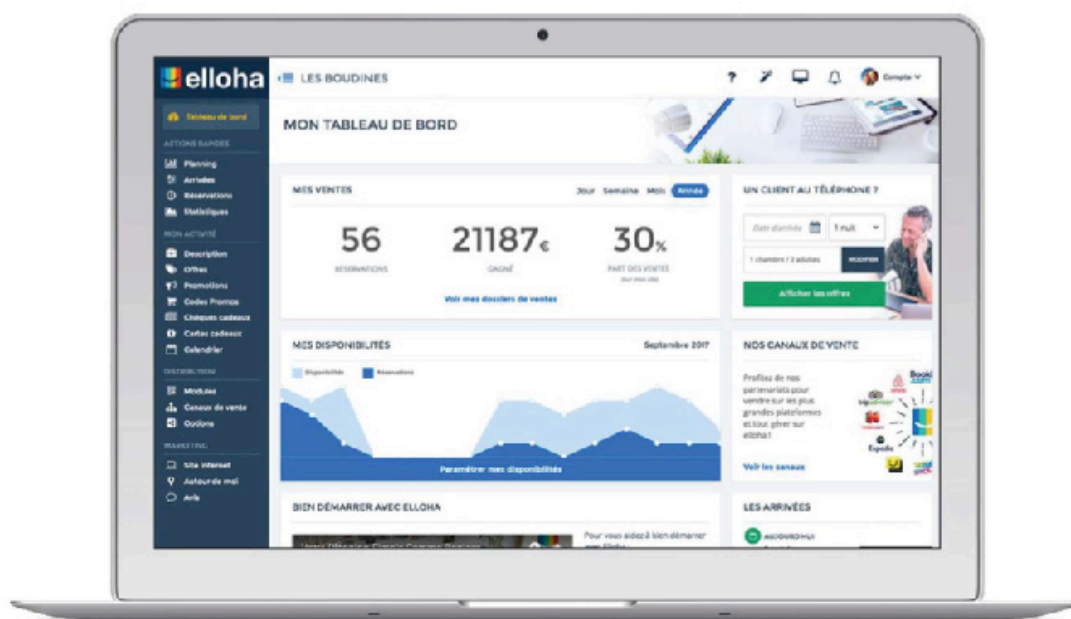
elloha

LES BOUDINES

Compte

Tableau de bord

ACTIONS RAPIDES

Planning
Arrivées
Réservations
Statistiques

MON ACTIVITÉ

Description
Offres
Promotions
Codes Promos
Chèques cadeaux
Cartes cadeaux
Calendrier

DISTRIBUTION

Modules
Canaux de vente
Outils

MARKETING

Site internet
Autour de moi
Avis

MON TABLEAU DE BORD

MES VENTES

Jour Semaine Mois Année

56
RÉSERVATIONS

21187€
GAGNÉ

30%
PART DES VENTES
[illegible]

Voir mes dossiers de ventes

UN CLIENT AU TÉLÉPHONE ?

Date d'arrivée
1 nuit
1 chambre / 2 adultes
MODIFIER
Afficher les offres

MES DISPONIBILITÉS

Septembre 2017

Disponibilités
Réservations

Paramétrer mes disponibilités

NOS CANAUX DE VENTE

Profitez de nos partenariats pour vendre sur les plus grandes plateformes et tout gérer sur elloha!

Voir les canaux

Booking
Expedia

BIEN DÉMARRER AVEC ELLOHA

Pour vous aider à bien démarrer avec elloha

LES ARRIVÉES

AUJOURD'HUI